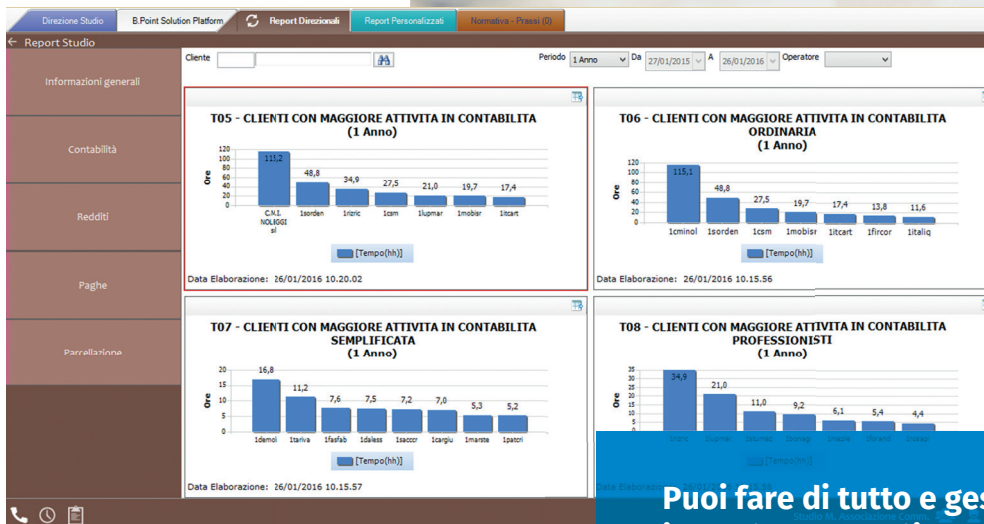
Direzione Studio | B.Point Solution Platform | Report Direzionali | Report Personalizzati | Normativa - Prassi (0)

← Report Studio

Informazioni generali

Contabilità

Redditi

Paghe

Parcellazione

Cliente

Periodo 1 Anno Da 27/01/2015 A 26/01/2016 Operatore

T05 - CLIENTI CON MAGGIORE ATTIVITA IN CONTABILITA
(1 Anno)

Ore

120 100 80 60 40 20 0

115,2 48,8 34,9 27,5 21,0 19,7 17,4

C.M.I. NOLEGGI srl 1sorden 1rizric 1csm 1lupmar 1mobisr 1itcart

[Tempo(hh)]

Data Elaborazione: 26/01/2016 10.20.02

T06 - CLIENTI CON MAGGIORE ATTIVITA IN CONTABILITA ORDINARIA
(1 Anno)

Ore

120 100 80 60 40 20 0

115,1 48,8 27,5 19,7 17,4 13,8 11,6

1cminol 1sorden 1csm 1mobisr 1itcart 1fircor 1italiq

[Tempo(hh)]

Data Elaborazione: 26/01/2016 10.15.56

T07 - CLIENTI CON MAGGIORE ATTIVITA IN CONTABILITA SEMPLIFICATA
(1 Anno)

Ore

20 15 10 5 0

16,8 11,2 7,6 7,5 7,2 7,0 5,3 5,2

1demoi 1tariva 1fasfab 1daless 1saccor 1cargiu 1marste 1patcri

[Tempo(hh)]

Data Elaborazione: 26/01/2016 10.15.57

T08 - CLIENTI CON MAGGIORE ATTIVITA IN CONTABILITA PROFESSIONISTI
(1 Anno)

Ore

35 30 25 20 15 10 5 0

34,9 21,0 11,0 9,2 6,1 5,4 4,4

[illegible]

[Tempo(hh)]

Data Elabora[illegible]

Puoi fare di tutto e ges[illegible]